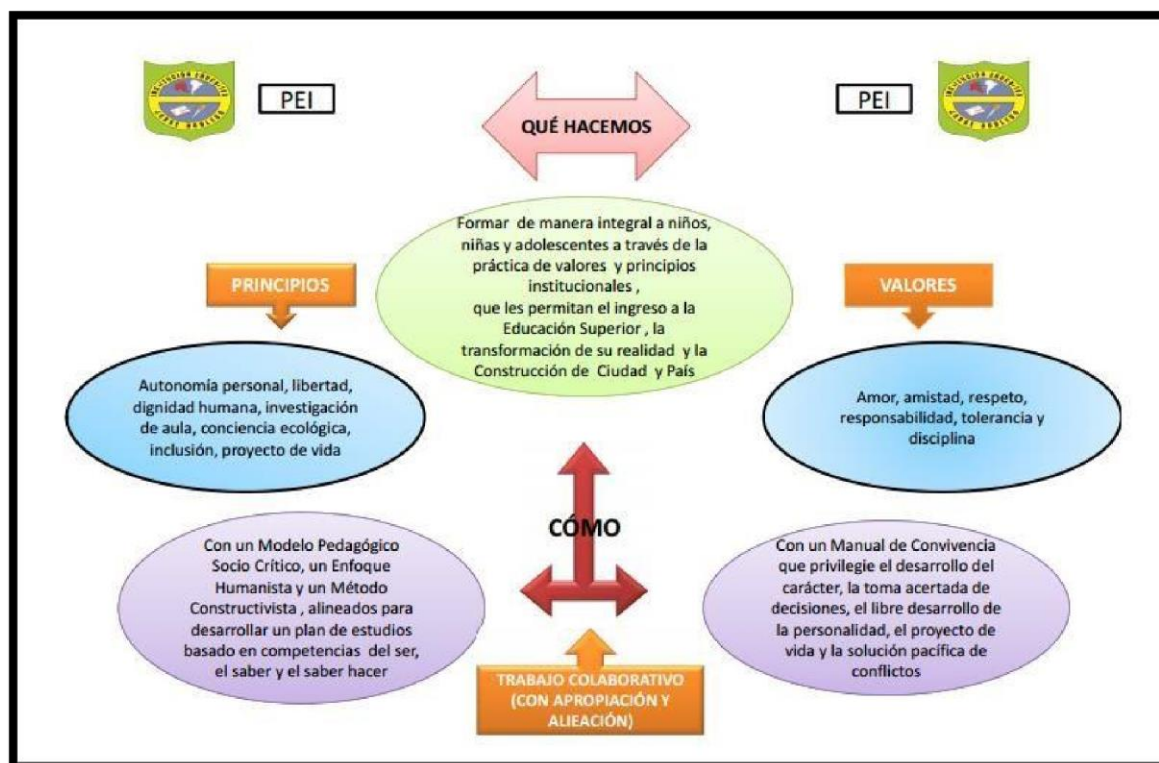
PEI

QUÉ HACEMOS

PEI

Formar de manera integral a niños, niñas y adolescentes a través de la práctica de valores y principios institucionales , que les permitan el ingreso a la Educación Superior , la transformación de su realidad y la Construcción de Ciudad y País

PRINCIPIOS

VALORES

Autonomía personal, libertad, dignidad humana, investigación de aula, conciencia ecológica, inclusión, proyecto de vida

Amor, amistad, respeto, responsabilidad, tolerancia y disciplina

CÓMO

Con un Modelo Pedagógico Socio Crítico, un Enfoque Humanista y un Método Constructivista , alineados para desarrollar un plan de estudios basado en competencias del ser, el saber y el saber hacer

Con un Manual de Convivencia que privilegie el desarrollo del carácter, la toma acertada de decisiones, el libre desarrollo de la personalidad, el proyecto de vida y la solución pacífica de conflictos

TRABAJO COLABORATIVO (CON APROPIACIÓN Y ALIEACIÓN)